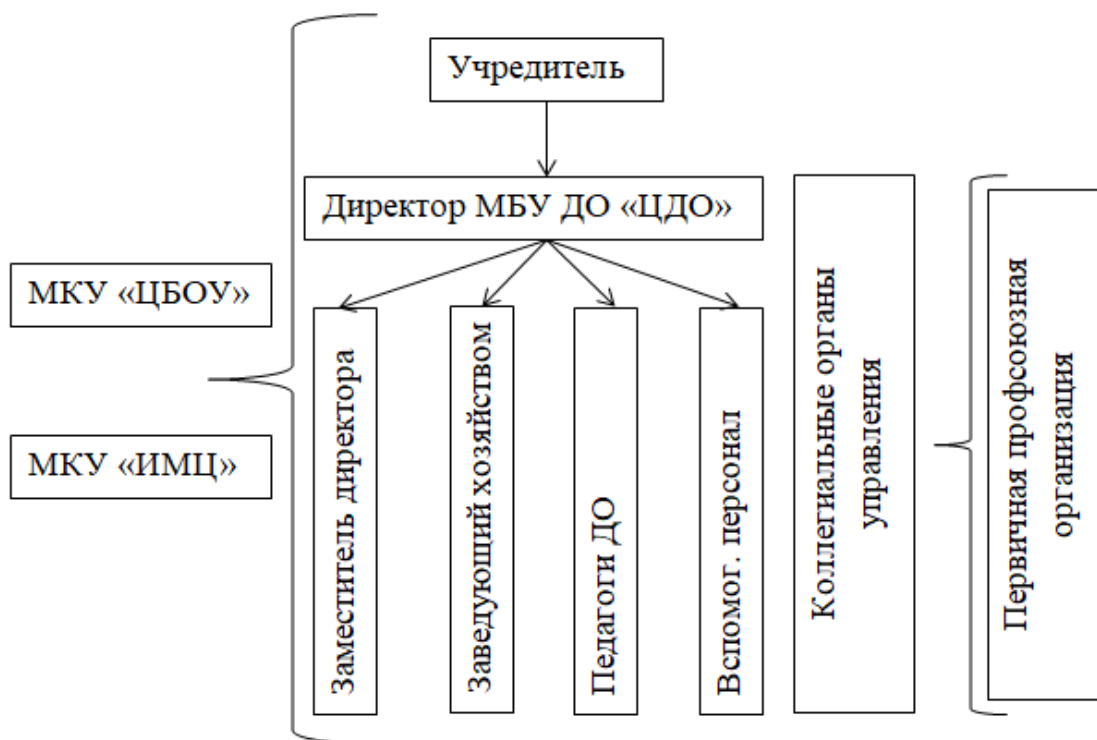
Учредитель

Директор МБУ ДО «ЦДО»

МКУ «ЦБОУ»

МКУ «ИМЦ»

Заместитель директора

Заведующий хозяйством

Педагоги ДО

Вспомог. персонал

Коллегиальные органы управления

Первичная профсоюзная организация